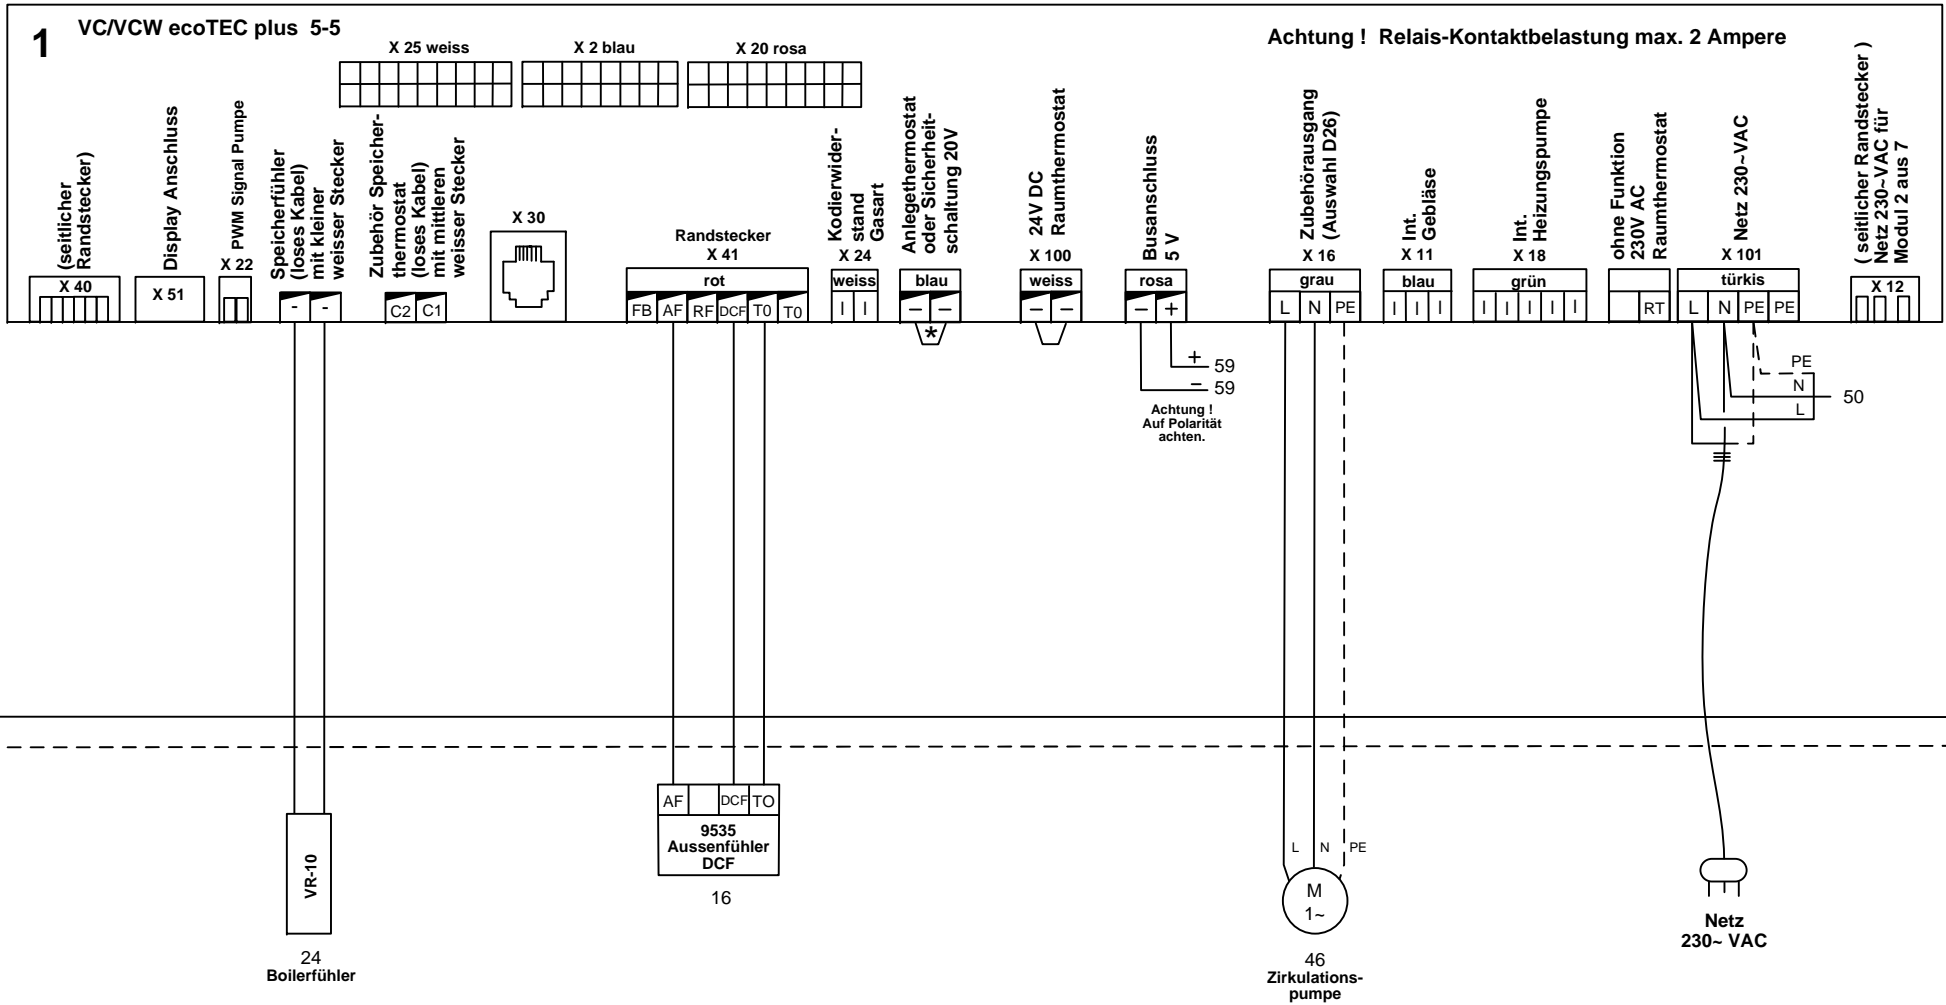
1 VC/VCW ecoTEC plus 5-5

X 25 weiss X 2 blau X 20 rosa

Achtung ! Relais-Kontaktbelastung max. 2 Ampere

(seitlicher Randstecker)
X 40

Display Anschluss
X 51

PWM Signal Pumpe
X 22

Speicherfühler (loses Kabel) mit kleiner weisser Stecker
- -

Zubehör Speicherthermostat (loses Kabel) mit mittleren weisser Stecker
C2 C1

X 30

Randstecker
X 41
rot
FB AF RF DCF T0 T0

Kodierwiderstand Gasart
X 24
weiss

Anlegethermostat oder Sicherheitschaltung 20V
blau
– –
*

24V DC Raumthermostat
X 100
weiss
– –

Busanschluss 5 V
rosa
– +
+ 59
– 59
Achtung ! Auf Polarität achten.

Zubehörausgang (Auswahl D26)
X 16
grau
L N PE

Int. Gebläse
X 11
blau

Int. Heizungspumpe
X 18
grün

ohne Funktion 230V AC Raumthermostat
RT

Netz 230~VAC
X 101
türkis
L N PE PE
PE
N
L
50

( seitlicher Randstecker ) Netz 230~VAC für Modul 2 aus 7
X 12

VR-10
24
Boilerfühler

AF DCF TO
9535 Aussenfühler DCF
16

L N PE
M 1~
46
Zirkulationspumpe

Netz 230~ VAC